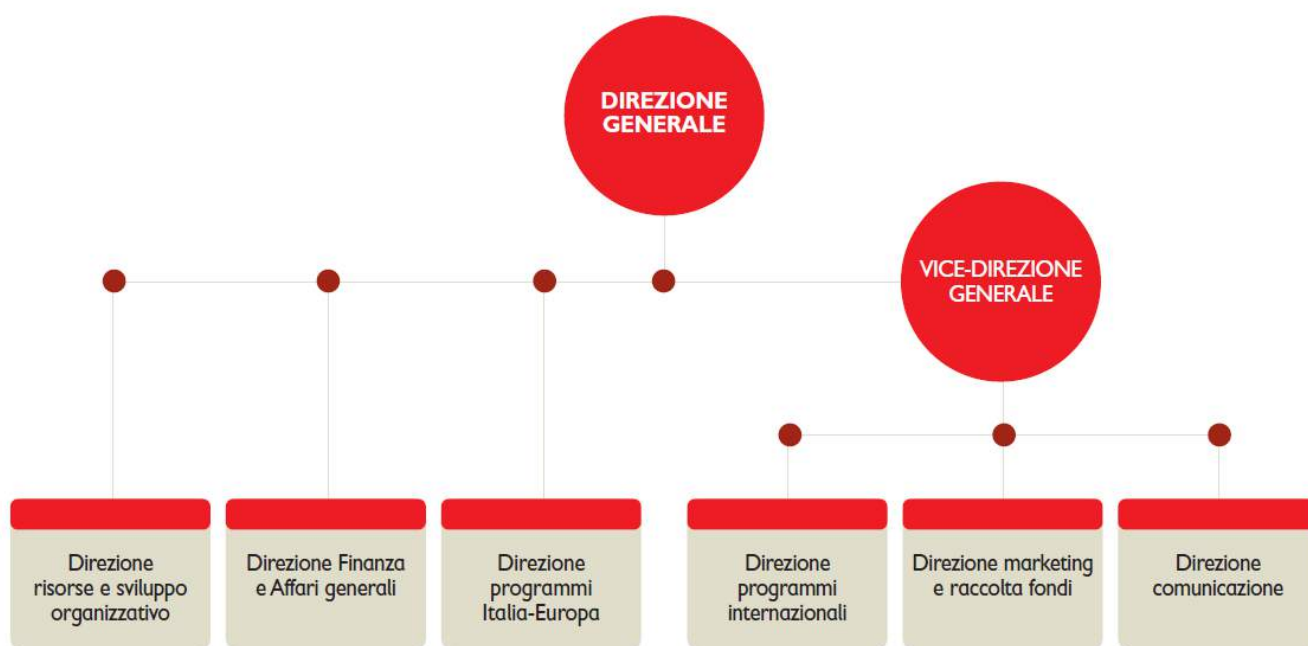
DIREZIONE GENERALE

VICE-DIREZIONE GENERALE

Direzione risorse e sviluppo organizzativo

Direzione Finanza e Affari generali

Direzione programmi Italia-Europa

Direzione programmi internazionali

Direzione marketing e raccolta fondi

Direzione comunicazione